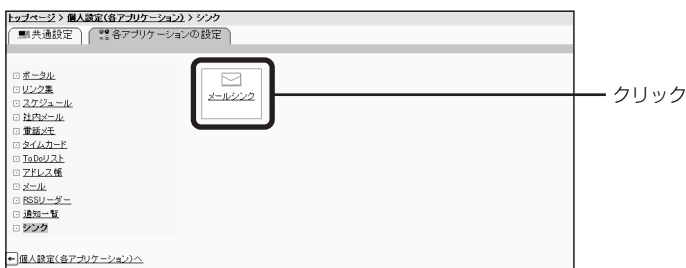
トップページ > 個人設定(各アプリケーション) > シンク

共通設定 | 各アプリケーションの設定

ポータル
リンク集
スケジュール
社内メール
電話メモ
タイムカード
ToDoリスト
アドレス帳
メール
RSSリーダー
通知一覧
シンク

メールシンク

クリック

個人設定(各アプリケーション)へ